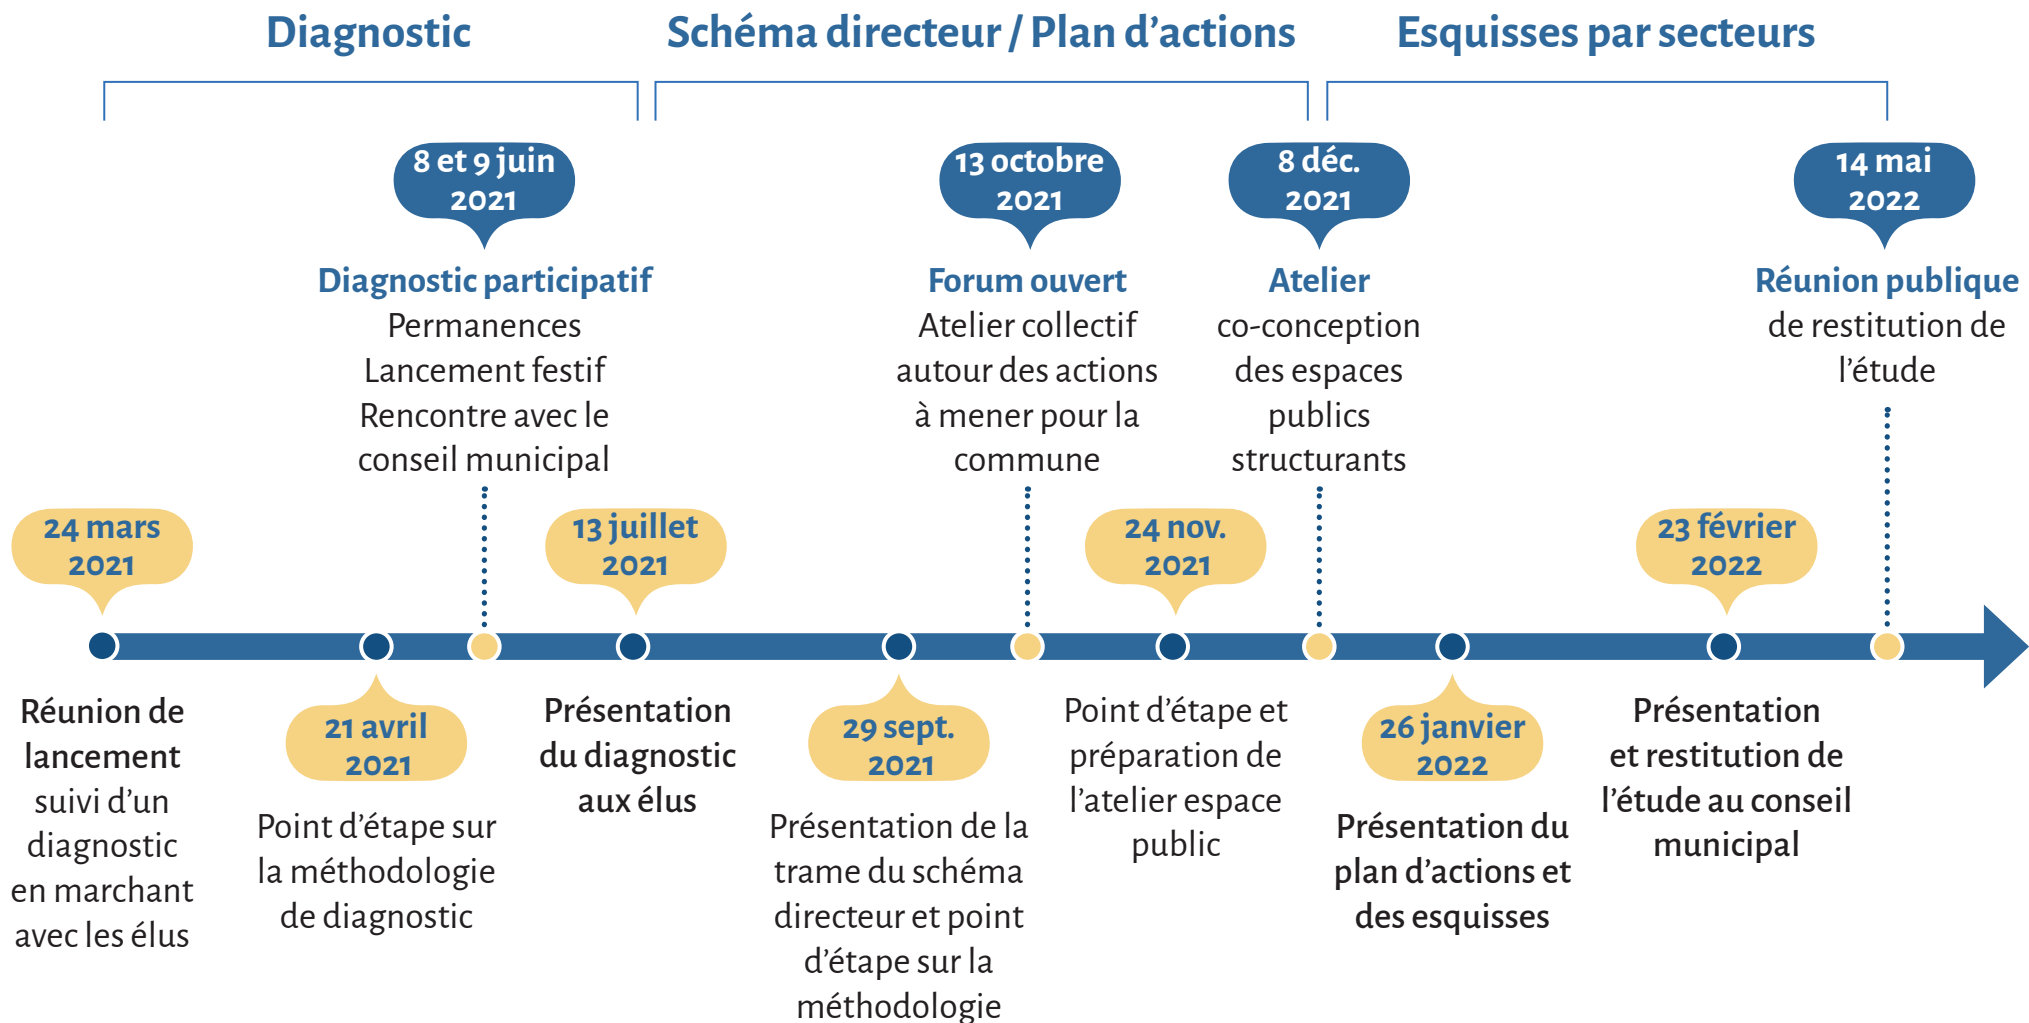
Diagnostic

Schéma directeur / Plan d'actions

Esquisses par secteurs

8 et 9 juin 2021

Diagnostic participatif
Permanences
Lancement festif
Rencontre avec le conseil municipal

13 octobre 2021

Forum ouvert
Atelier collectif autour des actions à mener pour la commune

8 déc. 2021

Atelier
co-conception des espaces publics structurants

14 mai 2022

Réunion publique
de restitution de l'étude

24 mars 2021

13 juillet 2021

24 nov. 2021

23 février 2022

Réunion de lancement suivi d'un diagnostic en marchant avec les élus

21 avril 2021

Point d'étape sur la méthodologie de diagnostic

Présentation du diagnostic aux élus

29 sept. 2021

Présentation de la trame du schéma directeur et point d'étape sur la méthodologie

Point d'étape et préparation de l'atelier espace public

26 janvier 2022

Présentation du plan d'actions et des esquisses

Présentation et restitution de l'étude au conseil municipal